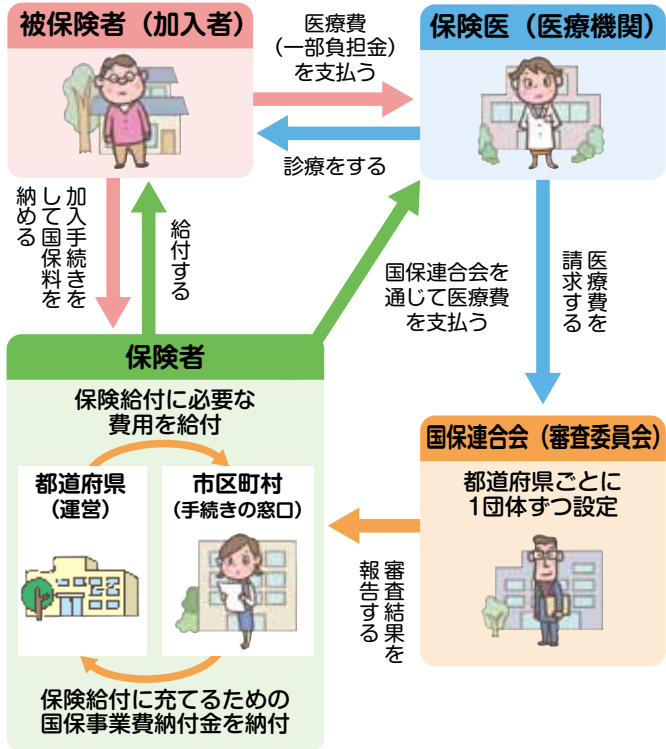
被保険者（加入者）

医療費（一部負担金）を支払う

保険医（医療機関）

診療をする

加入手続きをして国保料を納める

給付する

国保連合会を通じて医療費を支払う

医療費を請求する

保険者

保険給付に必要な費用を給付

都道府県（運営）

市区町村（手続きの窓口）

保険給付に充てるための国保事業費納付金を納付

国保連合会（審査委員会）

都道府県ごとに1団体ずつ設定

審査結果を報告する